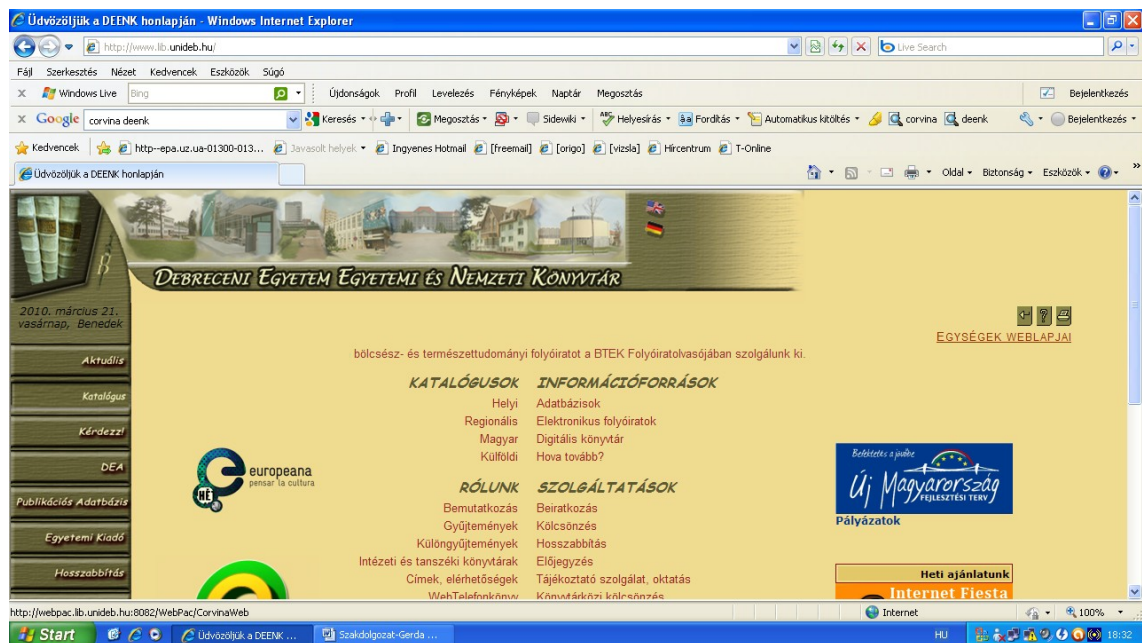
Üdvözöljük a DEENK honlapján - Windows Internet Explorer

http://www.lib.unideb.hu/

Live Search

Fájl Szerkesztés Nézet Kedvencek Eszközök Súgó

Windows Live Bing Újdonságok Profil Levelezés Fényképek Naptár Megosztás Bejelentkezés

Google corvina deenk Keresés Megosztás Sidewiki Helyesírás Fordítás Automatikus kitöltés corvina deenk Bejelentkezés

Kedvencek http--epa.uz.ua-01300-013... Javasolt helyek Ingyenes Hotmail [freemail] [origo] [vizsla] Hírcentrum T-Online

Üdvözöljük a DEENK honlapján

Oldal Biztonság Eszközök

DEBRECENI EGYETEM EGYETEMI ÉS NEMZETI KÖNYVTÁR

2010. március 21. vasárnap, Benedek

Aktuális

Katalógus

Kérdezz!

DEA

Publikációs Adatbázis

Egyetemi Kiadó

Hosszabbítás

EGYSÉGEK WEBLAPJAI

bölcsész- és természettudományi folyóiratot a BTEK Folyóiratolvasójában szolgálunk ki.

KATALÓGUSOK
Helyi
Regionális
Magyar
Külföldi

INFORMÁCIÓFORRÁSOK
Adatbázisok
Elektronikus folyóiratok
Digitális könyvtár
Hova tovább?

europeana
pensar la cultura

RÓLUNK
Bemutatkozás
Gyűjtemények
Különgyűjtemények
Intézeti és tanszéki könyvtárak
Címek, elérhetőségek
WebTelefonkönyv

SZOLGÁLTATÁSOK
Beiratkozás
Kölcsönzés
Hosszabbítás
Előjegyzés
Tájékoztató szolgálat, oktatás
Könyvtárközi kölcsönzés

Befektetés a jövőbe
Új Magyarország
FEJLESZTÉSI TERV
Pályázatok

Heti ajánlatunk
Internet Fiesta

http://webpac.lib.unideb.hu:8082/WebPac/CorvinaWeb

Internet 100%

Start Üdvözöljük a DEENK ... Szakdolgozat-Gerda ... HU 18:32